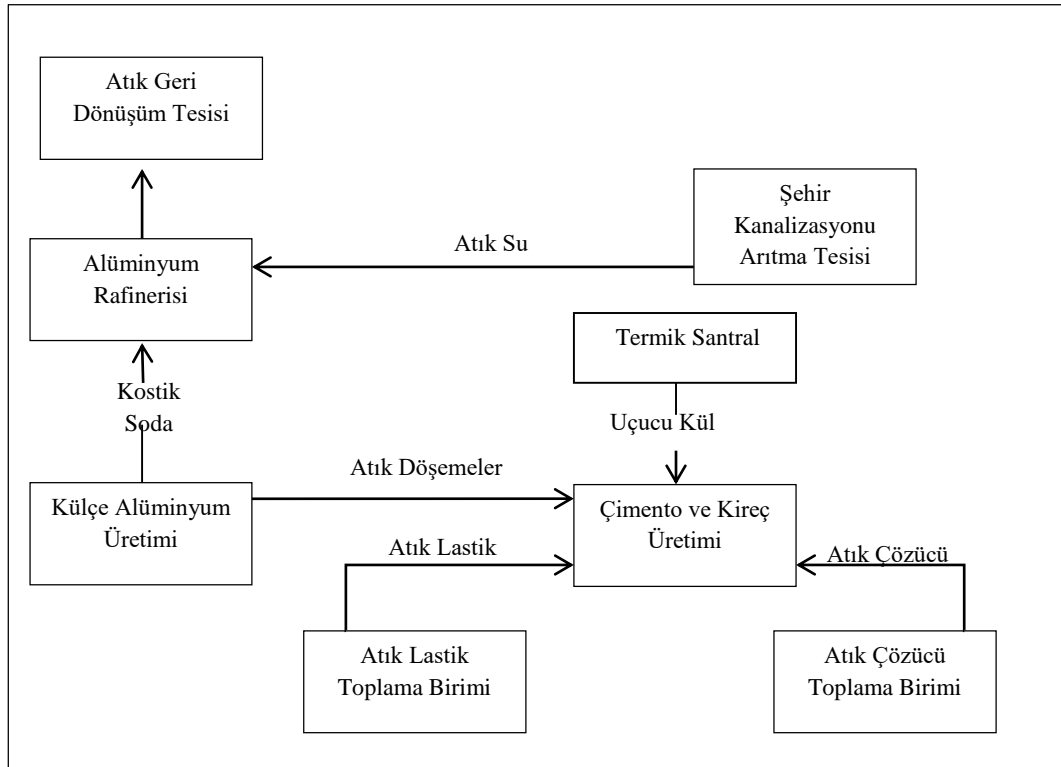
Atık Geri Dönüşüm Tesisi

Şehir Kanalizasyonu Arıtma Tesisi

Atık Su

Alüminyum Rafinerisi

Termik Santral

Kostik Soda

Uçucu Kül

Atık Döşemeler

Külçe Alüminyum Üretimi

Çimento ve Kireç Üretimi

Atık Lastik

Atık Çözücü

Atık Lastik Toplama Birimi

Atık Çözücü Toplama Birimi